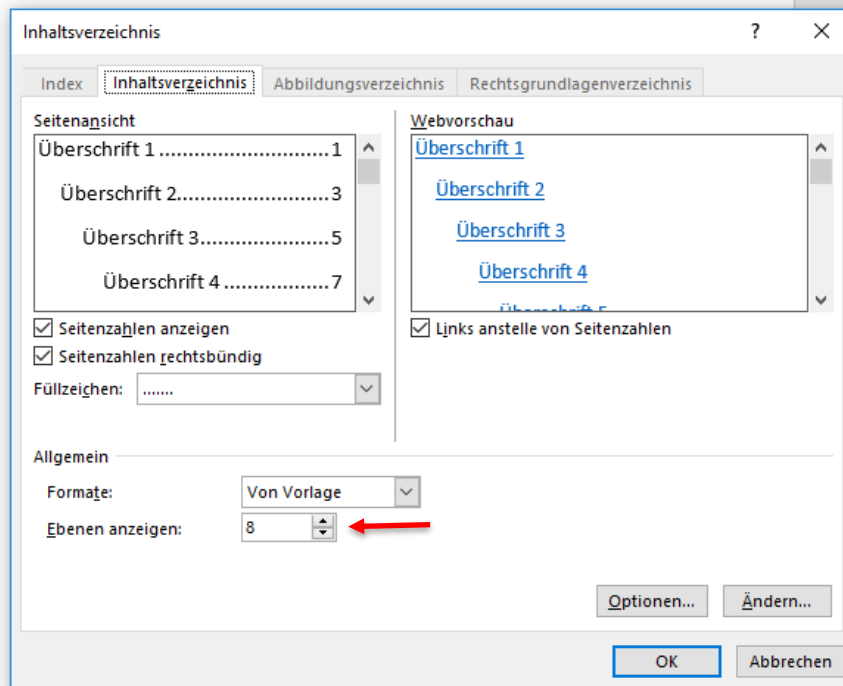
Inhaltsverzeichnis

?

Index | Inhaltsverzeichnis | Abbildungsverzeichnis | Rechtsgrundlagenverzeichnis

Seitenansicht

Überschrift 1 ............................1

Überschrift 2.........................3

Überschrift 3......................5

Überschrift 4 ..................7

Seitenzahlen anzeigen

Seitenzahlen rechtsbündig

Füllzeichen: .......

Webvorschau

Überschrift 1

Überschrift 2

Überschrift 3

Überschrift 4

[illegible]

Links anstelle von Seitenzahlen

Allgemein

Formate: Von Vorlage

Ebenen anzeigen: 8

Optionen...

Ändern...

OK

Abbrechen